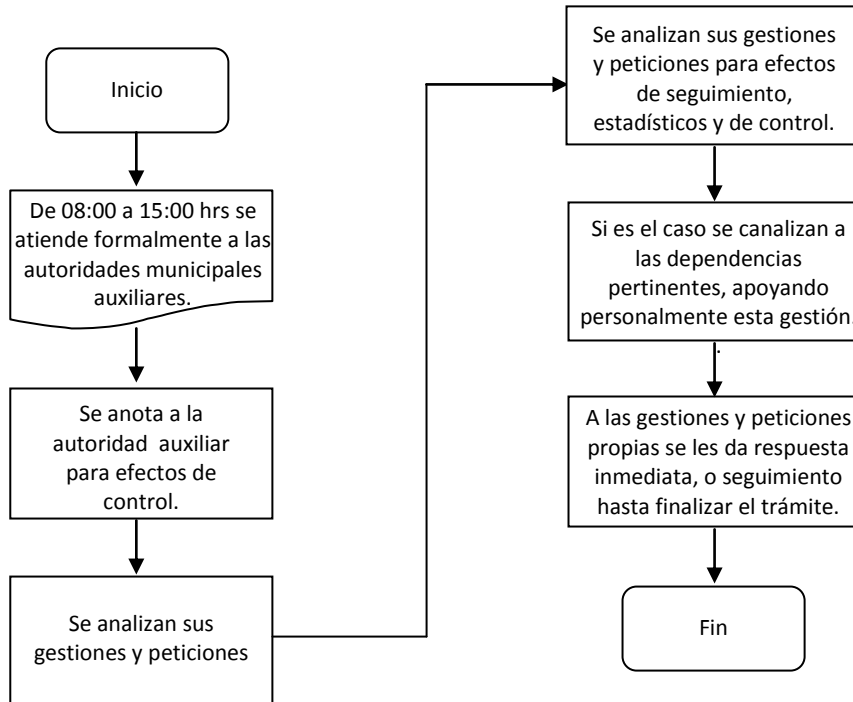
Inicio

De 08:00 a 15:00 hrs se atiende formalmente a las autoridades municipales auxiliares.

Se anota a la autoridad auxiliar para efectos de control.

Se analizan sus gestiones y peticiones

Se analizan sus gestiones y peticiones para efectos de seguimiento, estadísticos y de control.

Si es el caso se canalizan a las dependencias pertinentes, apoyando personalmente esta gestión.

A las gestiones y peticiones propias se les da respuesta inmediata, o seguimiento hasta finalizar el trámite.

Fin